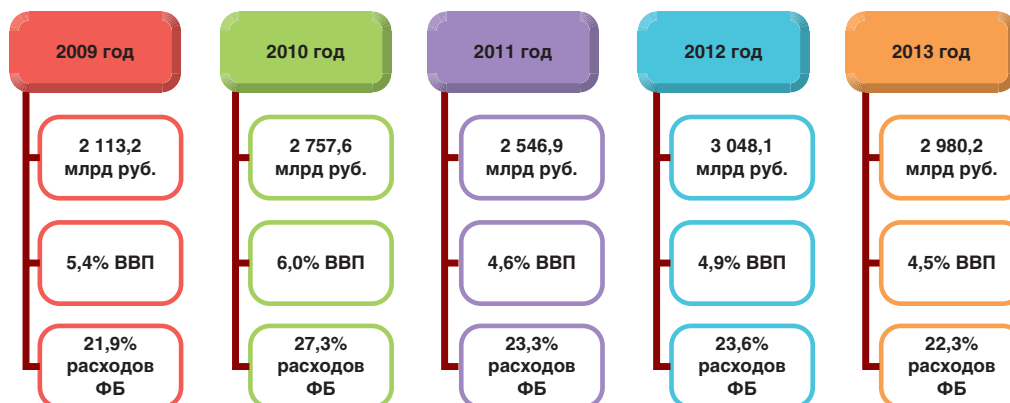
2009 год

2 113,2 млрд руб.

5,4% ВВП

21,9% расходов ФБ

2010 год

2 757,6 млрд руб.

6,0% ВВП

27,3% расходов ФБ

2011 год

2 546,9 млрд руб.

4,6% ВВП

23,3% расходов ФБ

2012 год

3 048,1 млрд руб.

4,9% ВВП

23,6% расходов ФБ

2013 год

2 980,2 млрд руб.

4,5% ВВП

22,3% расходов ФБ